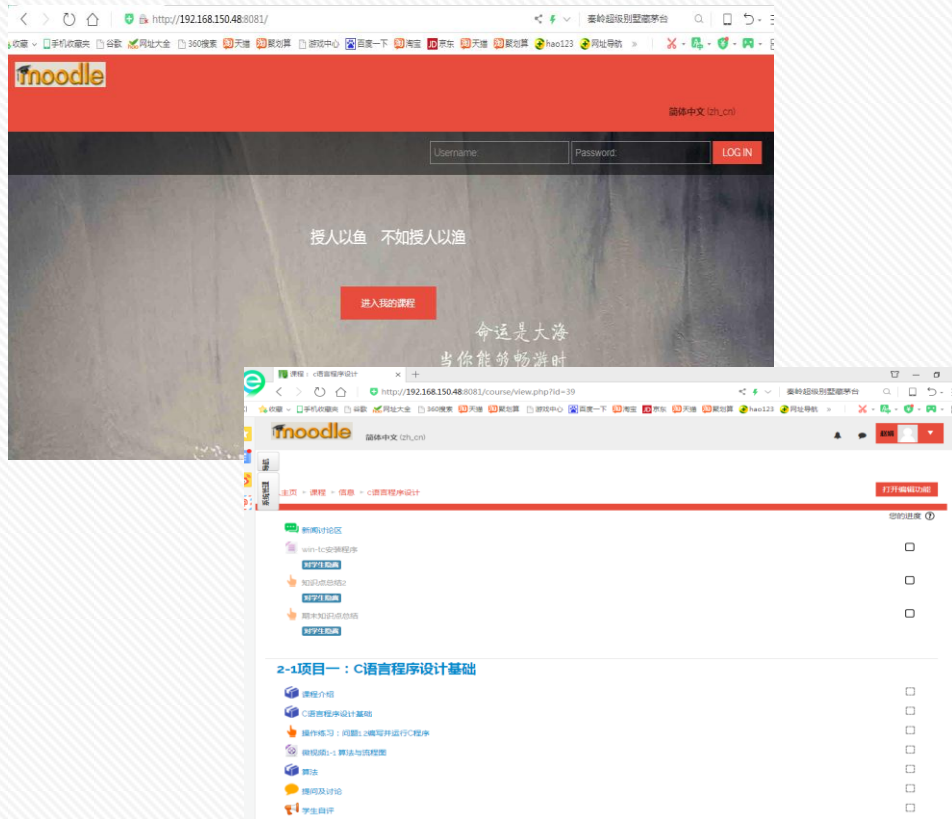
http://192.168.150.48:8081/

秦岭超级别墅蒙茅台

收藏 手机收藏夹 谷歌 网址大全 360搜索 天猫 聚划算 游戏中心 百度一下 淘宝 京东 天猫 聚划算 hao123 网址导航 »

moodle

简体中文 (zh_cn)

Username: Password: LOG IN

授人以鱼 不如授人以渔

进入我的课程

命运是大海
当你能够畅游时

课程：C语言程序设计

http://192.168.150.48:8081/course/view.php?id=39

秦岭超级别墅蒙茅台

收藏 手机收藏夹 谷歌 网址大全 360搜索 天猫 聚划算 游戏中心 百度一下 淘宝 京东 天猫 聚划算 hao123 网址导航 »

moodle 简体中文 (zh_cn)

赵斌

导航

管理

主页 » 课程 » 信息 » C语言程序设计

打开编辑功能

您的进度

新闻讨论区

win-tc安装程序

对学生隐藏

知识点总结2

对学生隐藏

期末知识点总结

对学生隐藏

2-1项目一：C语言程序设计基础

课程介绍

C语言程序设计基础

操作练习：问题1.2编写并运行C程序

微视频1-1 算法与流程图

算法

提问及讨论

学生自评